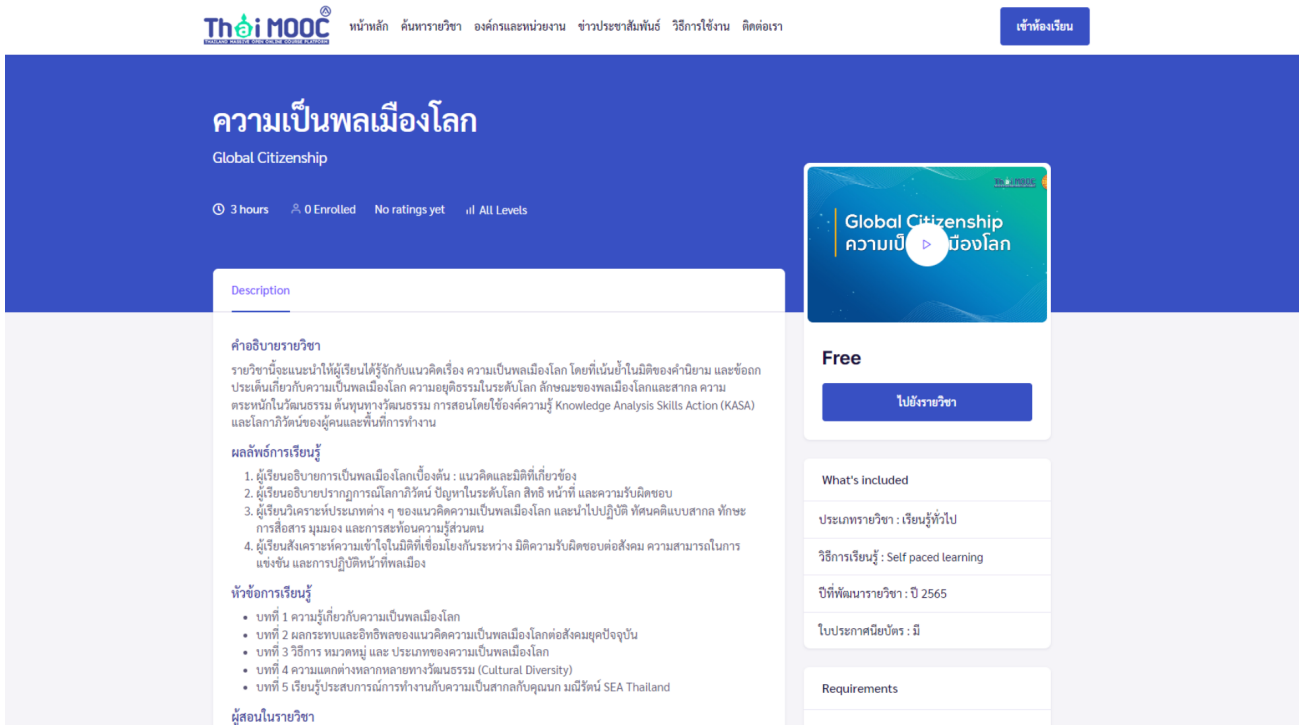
Thai MOOC
THAILAND MASSIVE OPEN ONLINE COURSE PLATFORM

หน้าหลัก ค้นหารายวิชา องค์กรและหน่วยงาน ข่าวประชาสัมพันธ์ วิธีการใช้งาน ติดต่อเรา

เข้าห้องเรียน

ความเป็นพลเมืองโลก

Global Citizenship

3 hours 0 Enrolled No ratings yet All Levels

Global Citizenship
ความเป็น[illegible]เมืองโลก

Description

คำอธิบายรายวิชา

รายวิชานี้จะแนะนำให้ผู้เรียนได้รู้จักกับแนวคิดเรื่อง ความเป็นพลเมืองโลก โดยที่เน้นย้ำในมิติของคำนิยาม และข้อถกประเด็นเกี่ยวกับความเป็นพลเมืองโลก ความยุติธรรมในระดับโลก ลักษณะของพลเมืองโลกและสากล ความตระหนักในวัฒนธรรม ต้นทุนทางวัฒนธรรม การสอนโดยใช้องค์ความรู้ Knowledge Analysis Skills Action (KASA) และโลกาภิวัตน์ของผู้คนและพื้นที่การทำงาน

ผลลัพธ์การเรียนรู้

1. ผู้เรียนอธิบายการเป็นพลเมืองโลกเบื้องต้น : แนวคิดและมิติที่เกี่ยวข้อง
2. ผู้เรียนอธิบายปรากฏการณ์โลกาภิวัตน์ ปัญหาในระดับโลก สิทธิ หน้าที่ และความรับผิดชอบ
3. ผู้เรียนวิเคราะห์ประเภทต่าง ๆ ของแนวคิดความเป็นพลเมืองโลก และนำไปปฏิบัติ ทัศนคติแบบสากล ทักษะการสื่อสาร มุมมอง และการสะท้อนความรู้ส่วนตน
4. ผู้เรียนสังเคราะห์ความเข้าใจในมิติที่เชื่อมโยงกันระหว่าง มิติความรับผิดชอบต่อสังคม ความสามารถในการแข่งขัน และการปฏิบัติหน้าที่พลเมือง

หัวข้อการเรียนรู้

• บทที่ 1 ความรู้เกี่ยวกับความเป็นพลเมืองโลก
• บทที่ 2 ผลกระทบและอิทธิพลของแนวคิดความเป็นพลเมืองโลกต่อสังคมยุคปัจจุบัน
• บทที่ 3 วิธีการ หมวดหมู่ และ ประเภทของความเป็นพลเมืองโลก
• บทที่ 4 ความแตกต่างหลากหลายทางวัฒนธรรม (Cultural Diversity)
• บทที่ 5 เรียนรู้ประสบการณ์การทำงานกับความเป็นสากลกับคุณนก มณีรัตน์ SEA Thailand

ผู้สอนในรายวิชา

Free

ไปยังรายวิชา

What's included

ประเภทรายวิชา : เรียนรู้ทั่วไป

วิธีการเรียนรู้ : Self paced learning

ปีที่พัฒนารายวิชา : ปี 2565

ใบประกาศนียบัตร : มี

Requirements